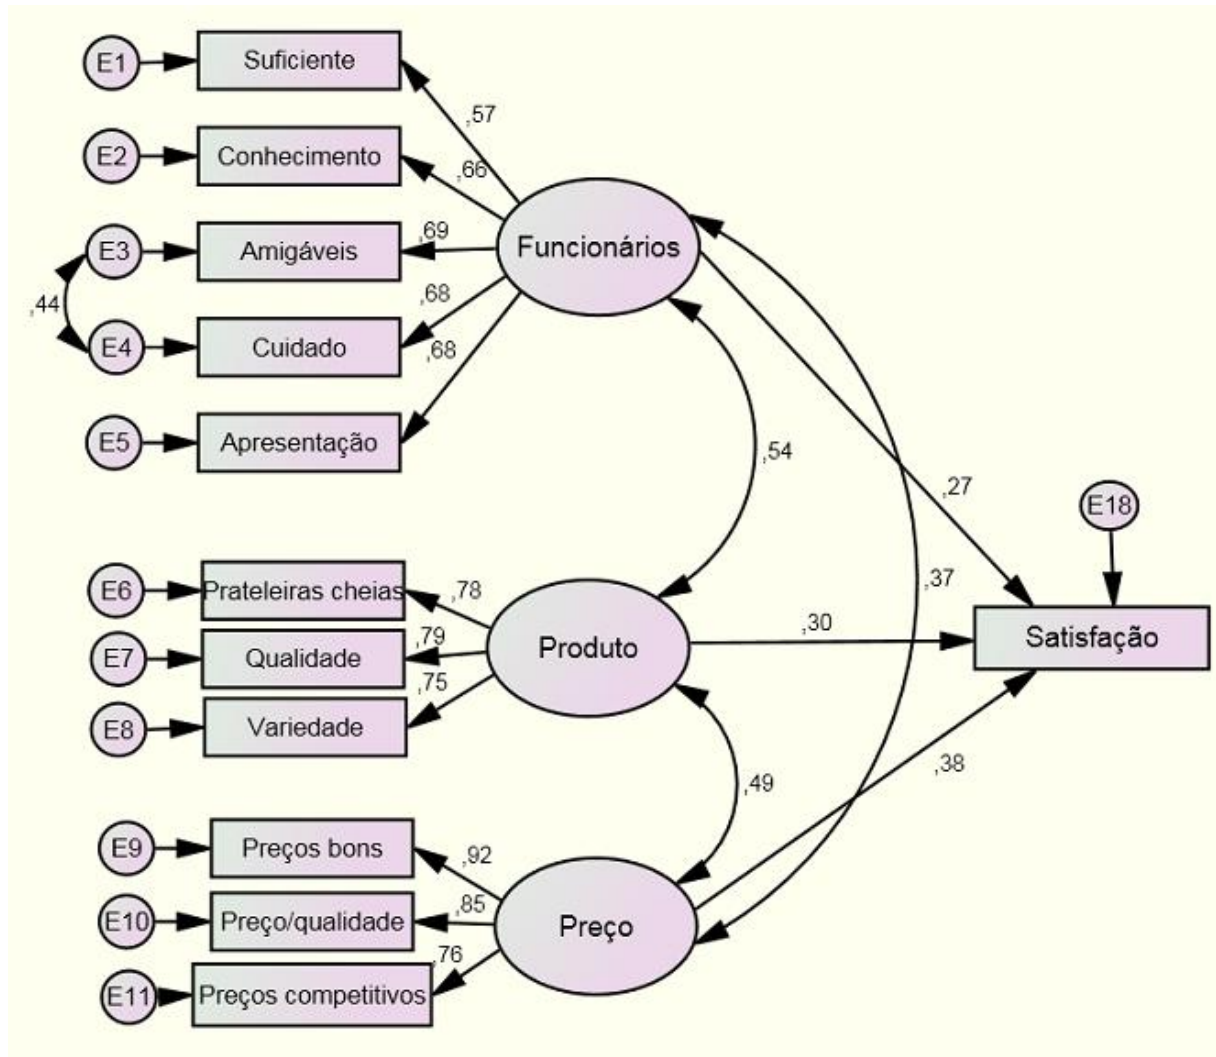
E1
Suficiente
,57
E2
Conhecimento
,66
E3
Amigáveis
,69
Funcionários
,44
,68
E4
Cuidado
,68
E5
Apresentação
,54
,27
E18
E6
Prateleiras cheias
,78
,37
Produto
,30
Satisfação
E7
Qualidade
,79
,75
E8
Variedade
,49
,38
E9
Preços bons
,92
E10
Preço/qualidade
,85
Preço
,76
E11
Preços competitivos